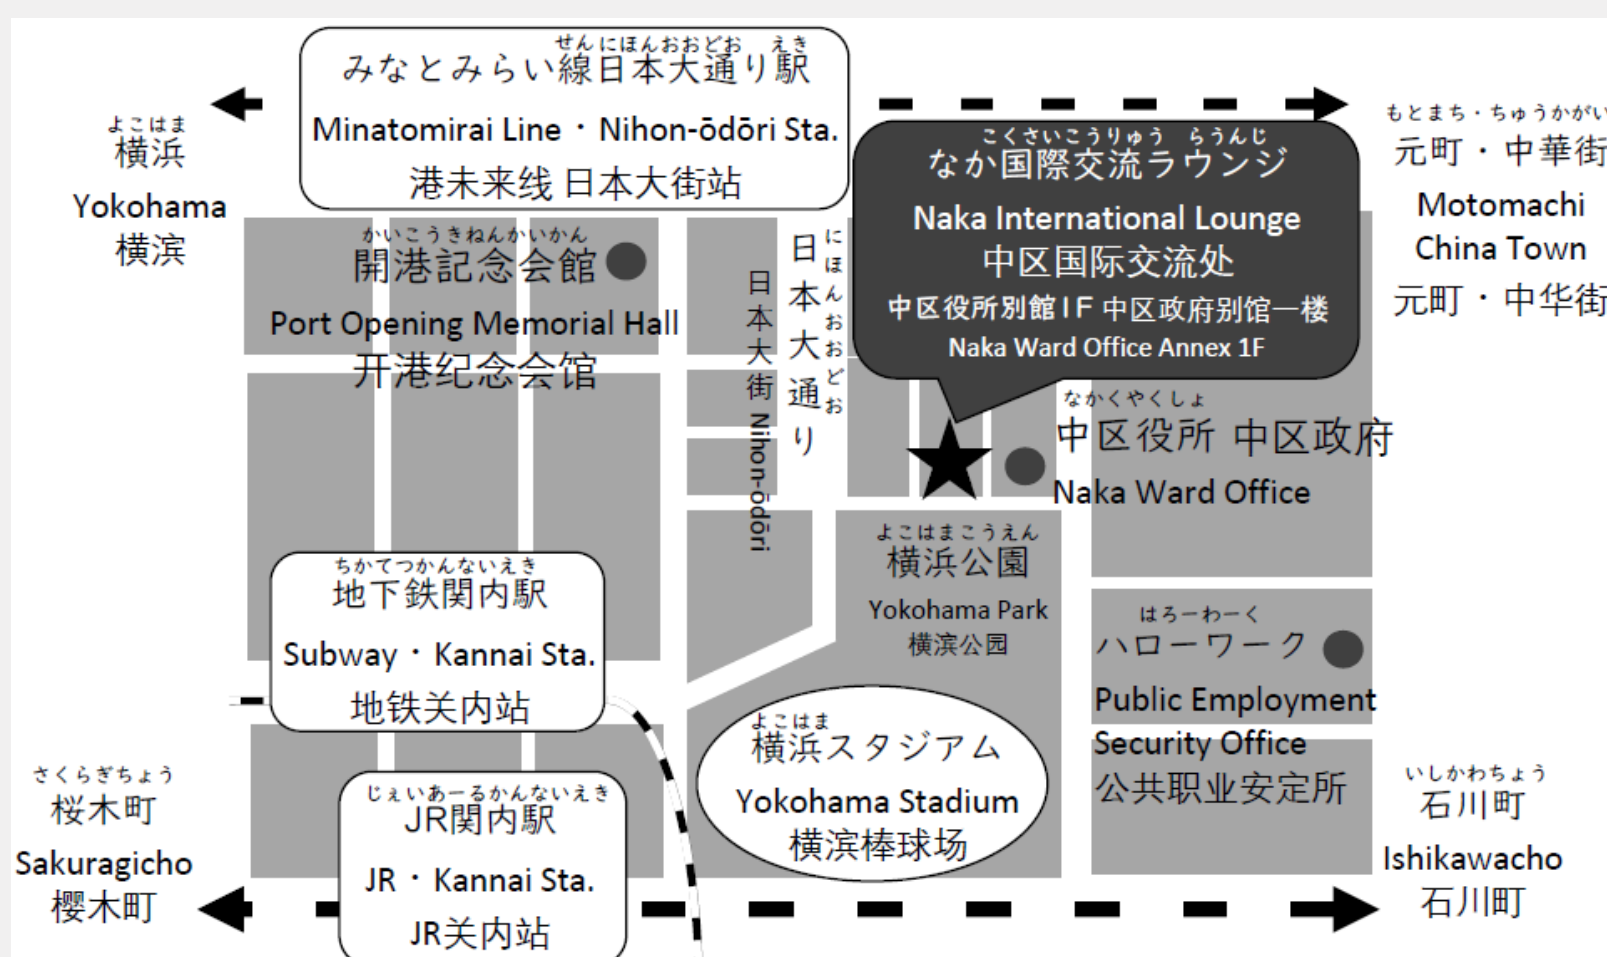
せんにほんおおどおり えき
みなとみらい線日本大通り駅
Minatomirai Line・Nihon-ōdōri Sta.
港未来线 日本大街站

よこはま
横浜
Yokohama
横滨

もとまち・ちゅうかがい
元町・中華街
Motomachi
China Town
元町・中华街

こくさいこうりゅう らうんじ
なか国際交流ラウンジ
Naka International Lounge
中区国际交流处
中区役所別館1F 中区政府别馆一楼
Naka Ward Office Annex 1F

かいこうきねんかいかん
開港記念会館
Port Opening Memorial Hall
开港纪念会馆

日本大街
Nihon-ōdōri

にほんおおどおり
日本大通り

なかくやくしょ
中区役所 中区政府
Naka Ward Office

よこはまこうえん
横浜公園
Yokohama Park
横滨公园

ちかてつかんないえき
地下鉄関内駅
Subway・Kannai Sta.
地铁关内站

はろーわーく
ハローワーク
Public Employment Security Office
公共职业安定所

よこはま
横浜スタジアム
Yokohama Stadium
横滨棒球场

さくらぎちょう
桜木町
Sakuragicho
樱木町

じぇいあーるかんないえき
JR関内駅
JR・Kannai Sta.
JR关内站

いしかわちょう
石川町
Ishikawacho
石川町